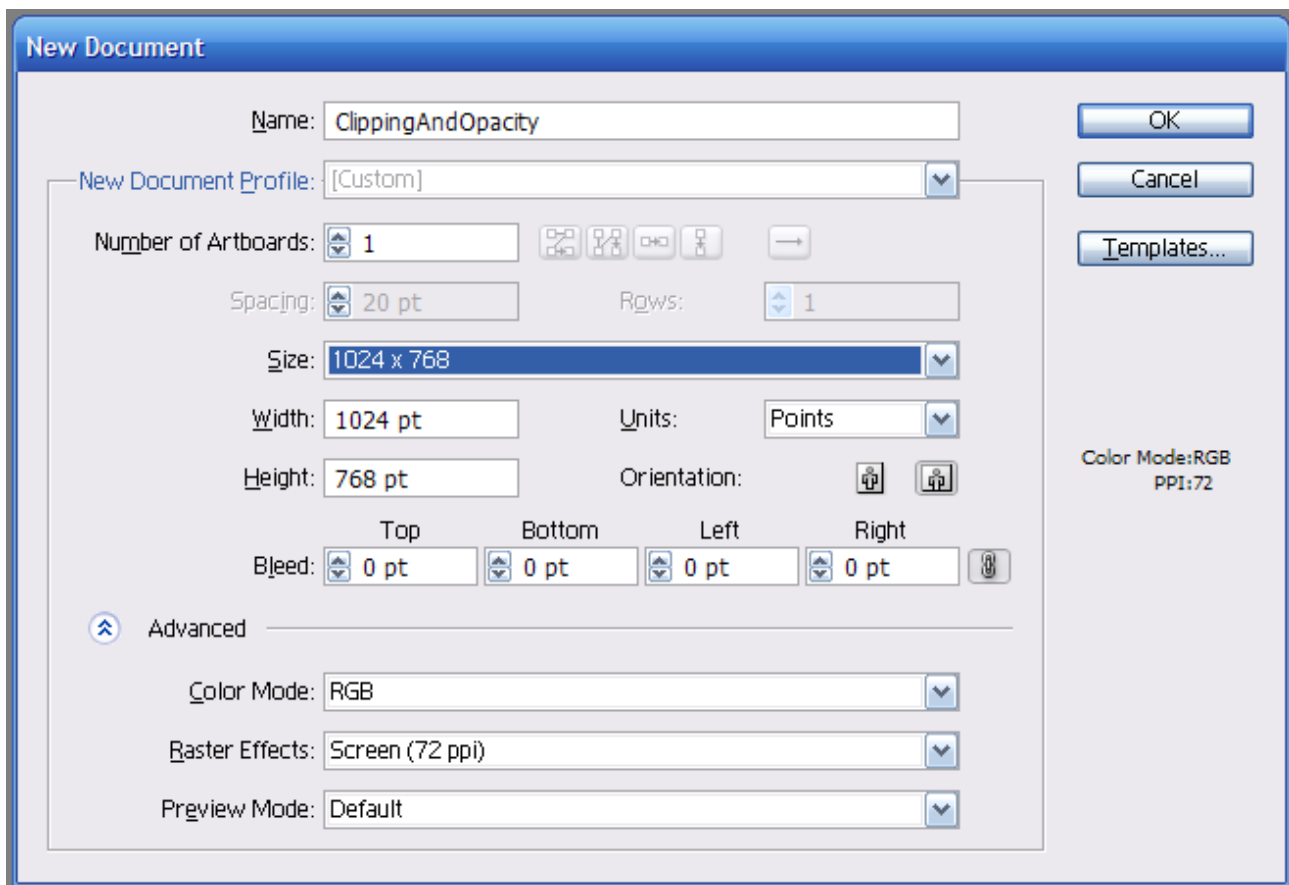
New Document

Name: ClippingAndOpacity

OK

Cancel

Templates...

New Document Profile: [Custom]

Number of Artboards: 1

Spacing: 20 pt

Rows: 1

Size: 1024 x 768

Width: 1024 pt

Units: Points

Height: 768 pt

Orientation:

Color Mode:RGB
PPI:72

Top Bottom Left Right

Bleed: 0 pt 0 pt 0 pt 0 pt

Advanced

Color Mode: RGB

Raster Effects: Screen (72 ppi)

Preview Mode: Default